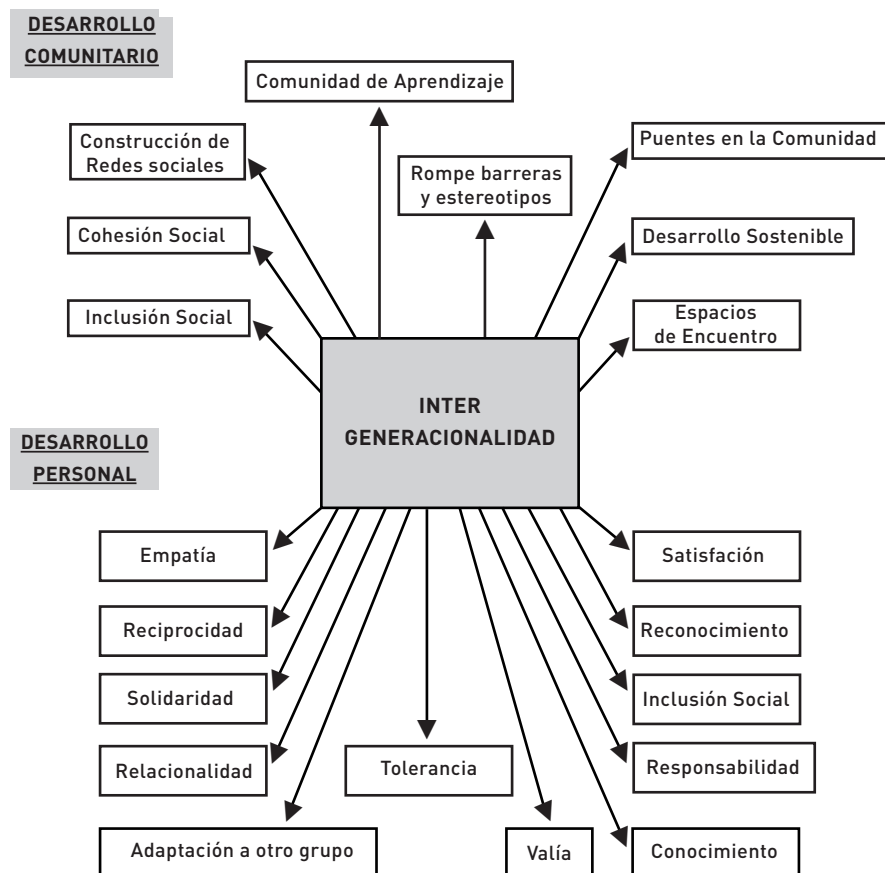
DESARROLLO COMUNITARIO

Comunidad de Aprendizaje

Construcción de Redes sociales

Puentes en la Comunidad

Rompe barreras y estereotipos

Cohesión Social

Desarrollo Sostenible

Inclusión Social

Espacios de Encuentro

INTER GENERACIONALIDAD

DESARROLLO PERSONAL

Empatía

Satisfación

Reciprocidad

Reconocimiento

Solidaridad

Inclusión Social

Relacionalidad

Tolerancia

Responsabilidad

Adaptación a otro grupo

Valía

Conocimiento